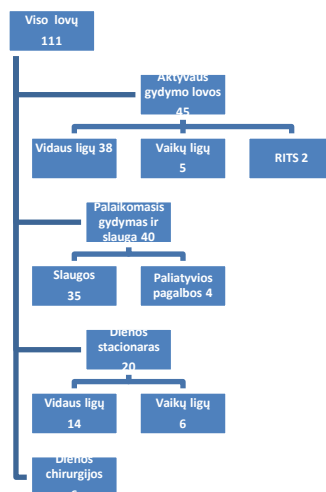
Viso lovų
111

Aktyvaus gydymo lovos
45

Vidaus ligų 38

Vaikų ligų
5

RITS 2

Palaikomasis gydymas ir slauga 40

Slaugos
35

Paliatyvios pagalbos 4

Dienos stacionaras
20

Vidaus ligų
14

Vaikų ligų
6

Dienos chirurgijos
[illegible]